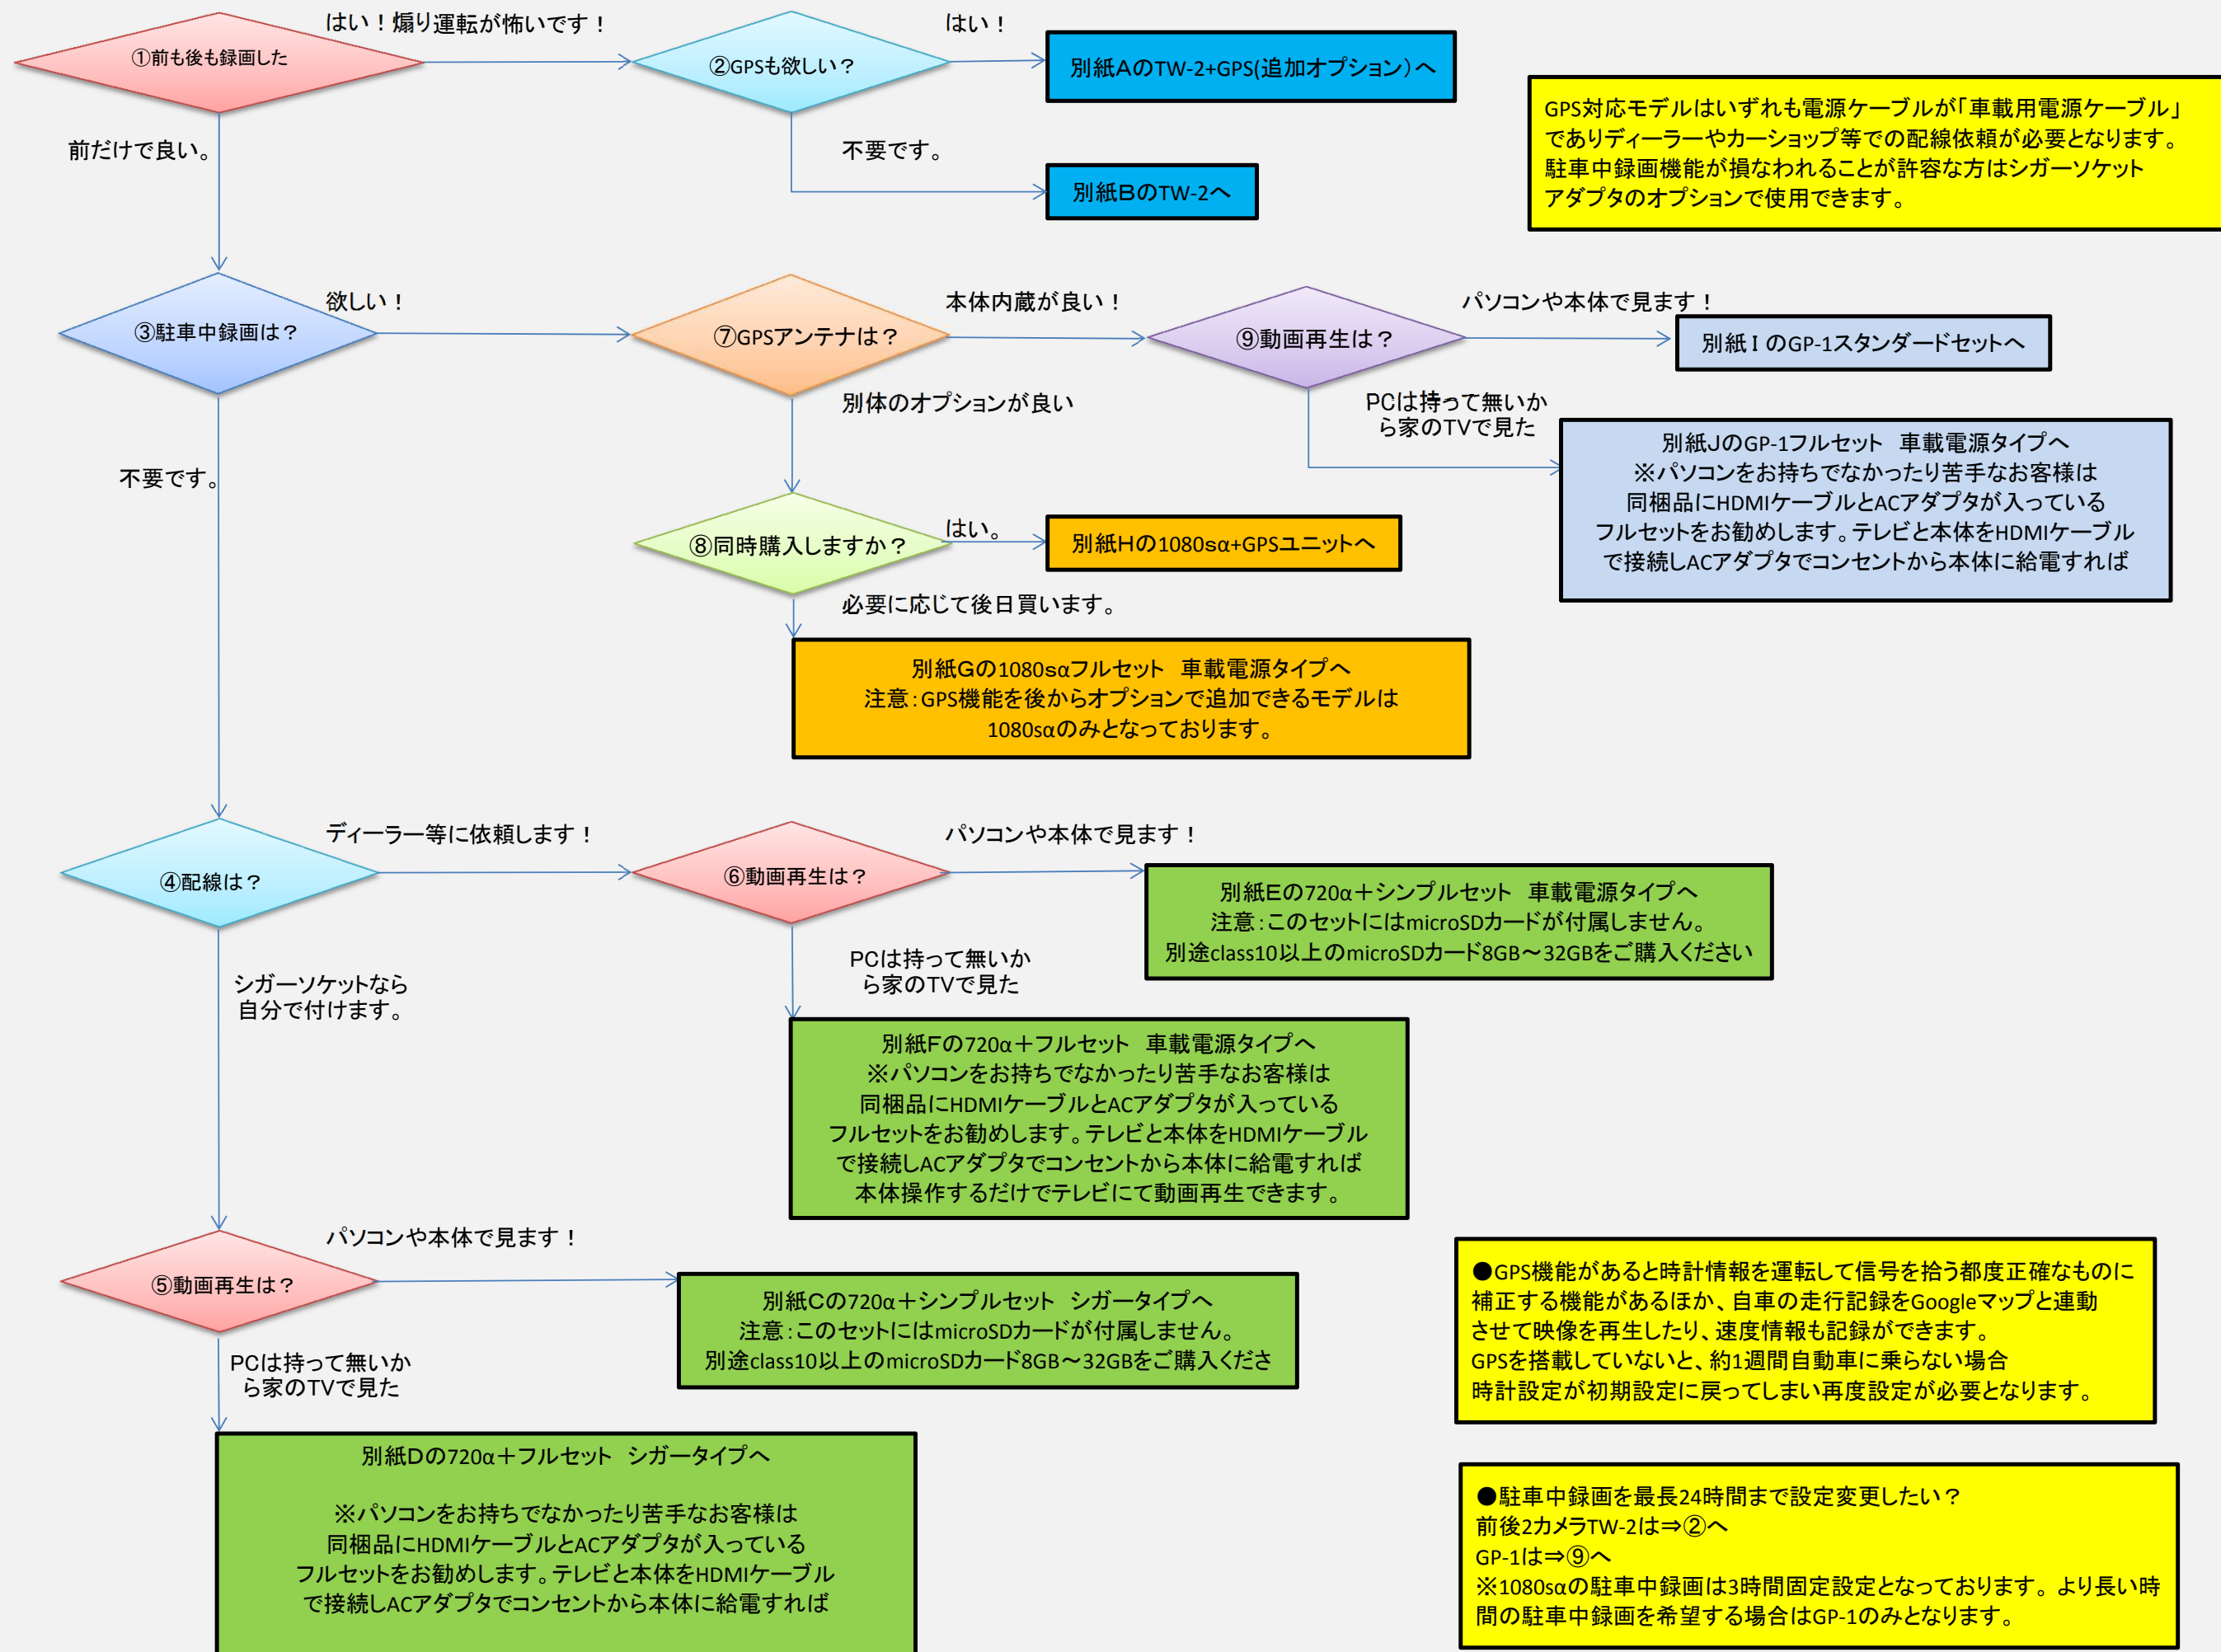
①前も後も録画した

はい！煽り運転が怖いです！

②GPSも欲しい？

はい！

別紙AのTW-2+GPS(追加オプション)へ

GPS対応モデルはいずれも電源ケーブルが「車載用電源ケーブル」でありディーラーやカーショップ等での配線依頼が必要となります。駐車中録画機能が損なわれることが許容な方はシガーソケットアダプタのオプションで使用できます。

前だけで良い。

不要です。

別紙BのTW-2へ

③駐車中録画は？

欲しい！

⑦GPSアンテナは？

本体内蔵が良い！

⑨動画再生は？

パソコンや本体で見ます！

別紙ＩのGP-1スタンダードセットへ

別体のオプションが良い

PCは持って無いから家のTVで見た

別紙JのGP-1フルセット　車載電源タイプへ
※パソコンをお持ちでなかったり苦手なお客様は
同梱品にHDMIケーブルとACアダプタが入っている
フルセットをお勧めします。テレビと本体をHDMIケーブル
で接続しACアダプタでコンセントから本体に給電すれば

不要です。

⑧同時購入しますか？

はい。

別紙Hの1080sα+GPSユニットへ

必要に応じて後日買います。

別紙Gの1080sαフルセット　車載電源タイプへ
注意：GPS機能を後からオプションで追加できるモデルは
1080sαのみとなっております。

④配線は？

ディーラー等に依頼します！

⑥動画再生は？

パソコンや本体で見ます！

別紙Eの720α＋シンプルセット　車載電源タイプへ
注意：このセットにはmicroSDカードが付属しません。
別途class10以上のmicroSDカード8GB～32GBをご購入ください

シガーソケットなら自分で付けます。

PCは持って無いから家のTVで見た

別紙Fの720α＋フルセット　車載電源タイプへ
※パソコンをお持ちでなかったり苦手なお客様は
同梱品にHDMIケーブルとACアダプタが入っている
フルセットをお勧めします。テレビと本体をHDMIケーブル
で接続しACアダプタでコンセントから本体に給電すれば
本体操作するだけでテレビにて動画再生できます。

パソコンや本体で見ます！

⑤動画再生は？

別紙Cの720α＋シンプルセット　シガータイプへ
注意：このセットにはmicroSDカードが付属しません。
別途class10以上のmicroSDカード8GB～32GBをご購入くださ

●GPS機能があると時計情報を運転して信号を拾う都度正確なものに補正する機能があるほか、自車の走行記録をGoogleマップと連動させて映像を再生したり、速度情報も記録ができます。
GPSを搭載していないと、約1週間自動車に乗らない場合
時計設定が初期設定に戻ってしまい再度設定が必要となります。

PCは持って無いから家のTVで見た

別紙Dの720α＋フルセット　シガータイプへ

※パソコンをお持ちでなかったり苦手なお客様は
同梱品にHDMIケーブルとACアダプタが入っている
フルセットをお勧めします。テレビと本体をHDMIケーブル
で接続しACアダプタでコンセントから本体に給電すれば

●駐車中録画を最長24時間まで設定変更したい？
前後2カメラTW-2は⇒②へ
GP-1は⇒⑨へ
※1080sαの駐車中録画は3時間固定設定となっております。より長い時間の駐車中録画を希望する場合はGP-1のみとなります。